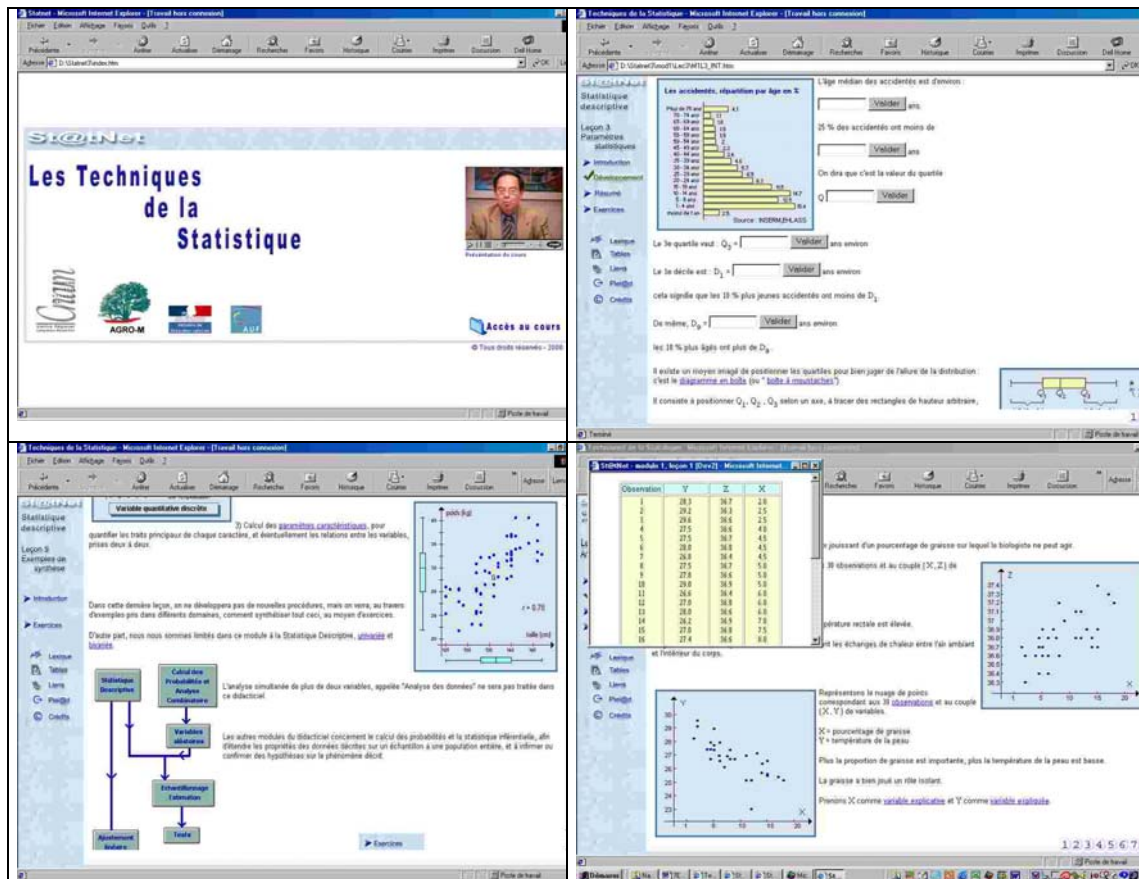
Statnet - Microsoft Internet Explorer - [Travail hors connexion]

Fichier Edition Affichage Favoris Outils ?

Précédente Arrêter Actualiser Démarrage Rechercher Favoris Historique Courrier Imprimer Discussion Dell Home

Adresse D:\Statnet\Tindex.htm

St@tNet

Les Techniques de la Statistique

Présentation du cours

Cnam

AGRO-M

AUF

Accès au cours

© Tous droits réservés - 2000

Poste de travail

Techniques de la Statistique - Microsoft Internet Explorer - [Travail hors connexion]

Statistique descriptive

Leçon 3 Paramètres statistiques

Introduction

Développement

Résumé

Exercices

Lexique

Tables

Liens

Plot@t

Crédits

Les accidents, répartition par âge en %

Source : INSERM,EHLASS

L'âge médian des accidents est d'environ :

Valider ans

25 % des accidentés ont moins de

Valider ans

On dira que c'est la valeur du quartile

Q Valider

Le 3e quartile vaut : $Q_3$ = Valider ans environ

Le 1e décile est : $D_1$ = Valider ans environ

cela signifie que les 10 % plus jeunes accidentés ont moins de $D_1$

De même, $D_9$ = Valider ans environ

les 10 % plus âgés ont plus de $D_9$.

Il existe un moyen imagé de positionner les quartiles pour bien juger de l'allure de la distribution c'est le diagramme en boîte (ou " boîte à moustaches").

Il consiste à positionner $Q_1$, $Q_2$, $Q_3$ selon un axe, à tracer des rectangles de hauteur arbitraire,

Terminé

Poste de travail

Techniques de la Statistique - Microsoft Internet Explorer - [Travail hors connexion]

Statistique descriptive

Leçon 5 Exemples de synthèse

Introduction

Exercices

Variable quantitative discrète

3) Calcul des paramètres caractéristiques, pour quantifier les traits principaux de chaque caractère, et éventuellement les relations entre les variables, prises deux à deux.

Dans cette dernière leçon, on ne développera pas de nouvelles procédures, mais on verra, au travers d'exemples pris dans différents domaines, comment synthétiser tout ceci, au moyen d'exercices.

D'autre part, nous nous sommes limités dans ce module à la Statistique Descriptive, univariée et bivariée.

poids (kg)

r = 0.75

taille (cm)

Statistique Descriptive

Calcul des Probabilités et Analyse Combinatoire

Variables aléatoires

Echantillonnage l'estimation

Tests

Ajustement linéaire

L'analyse simultanée de plus de deux variables, appelée "Analyse des données" ne sera pas traitée dans ce didacticiel.

Les autres modules du didacticiel concernent le calcul des probabilités et la statistique inférentielle, afin d'étendre les propriétés des données décrites sur un échantillon à une population entière, et à infirmer ou confirmer des hypothèses sur le phénomène décrit.

Exercices

Poste de travail

St@tNet - module 1, leçon 1 [Dev2] - Microsoft Internet...

| Observation | Y | Z | X |
|---|---|---|---|
| 1 | 28.3 | 36.7 | 2.0 |
| 2 | 29.2 | 36.3 | 2.5 |
| 3 | 29.6 | 36.6 | 2.5 |
| 4 | 27.5 | 36.6 | 4.0 |
| 5 | 27.5 | 36.7 | 4.5 |
| 6 | 28.0 | 36.8 | 4.5 |
| 7 | 26.8 | 36.4 | 4.5 |
| 8 | 27.5 | 36.7 | 5.0 |
| 9 | 27.8 | 36.6 | 5.0 |
| 10 | 29.8 | 36.9 | 5.0 |
| 11 | 26.6 | 36.4 | 6.0 |
| 12 | 27.0 | 36.8 | 6.0 |
| 13 | 28.0 | 36.6 | 6.0 |
| 14 | 26.2 | 36.9 | 7.0 |
| 15 | 27.8 | 36.8 | 7.5 |
| 16 | 27.4 | 36.6 | 8.0 |

Lexique

Tables

Liens

Plot@t

Crédits

e jouissant d'un pourcentage de graisse sur lequel le biologiste ne peut agir.

30 observations et au couple (X, Z) de

pérature rectale est élevée.

nt les échanges de chaleur entre l'air ambiant et l'intérieur du corps.

Représentons le nuage de points correspondant aux 30 observations et au couple (X, Y) de variables.

X = pourcentage de graisse
Y = température de la peau

Plus la proportion de graisse est importante, plus la température de la peau est basse.

La graisse a bien joué un rôle isolant.

Prenons X comme variable explicative et Y comme variable expliquée.

1 2 3 4 5 6 7

Démarrer

Poste de travail